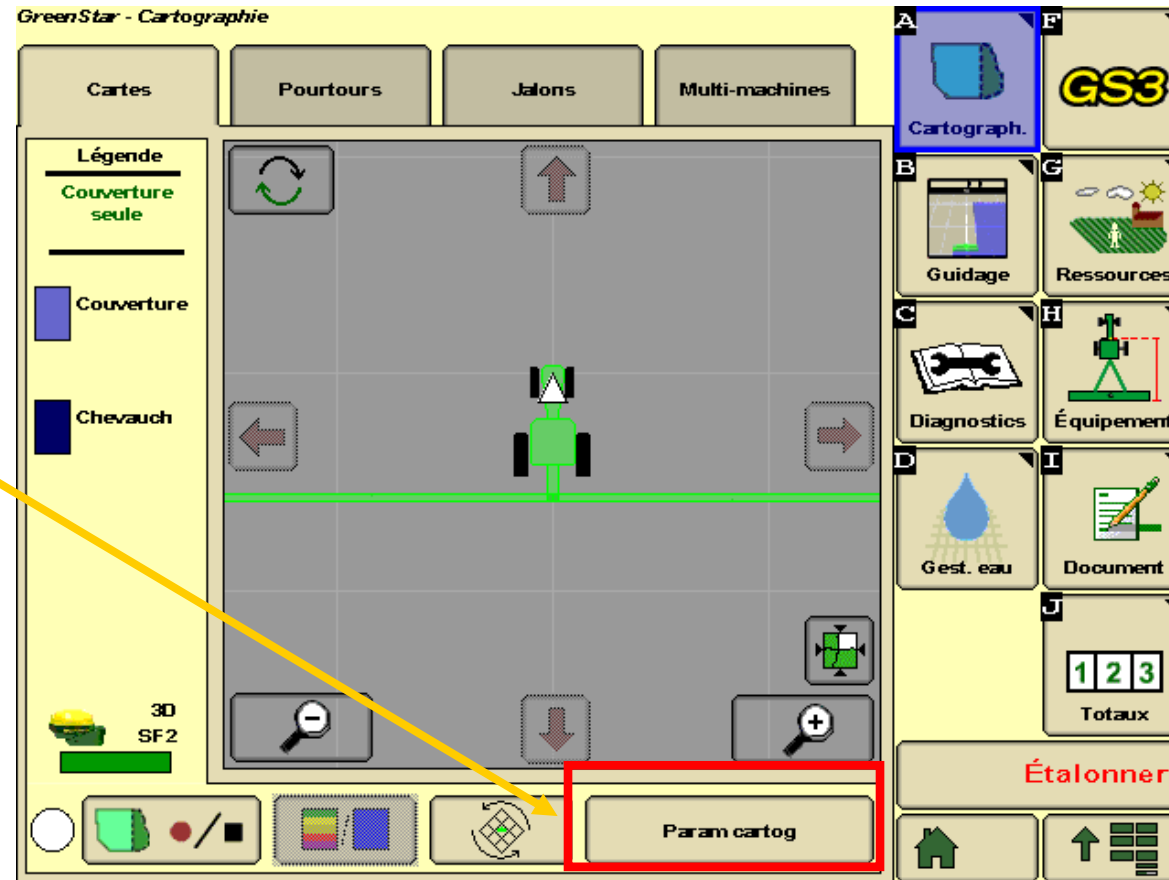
GreenStar - Cartographie

Cartes
Pourtours
Jalons
Multi-machines

Légende
Couverture seule
Couverture
Chevauch

3D
SF2

Param cartog

A
Cartograph.
F
GS3
B
Guidage
G
Ressources
C
Diagnostics
H
Équipement
D
Gest. eau
I
Document
J
1 2 3
Totaux
Étalonner